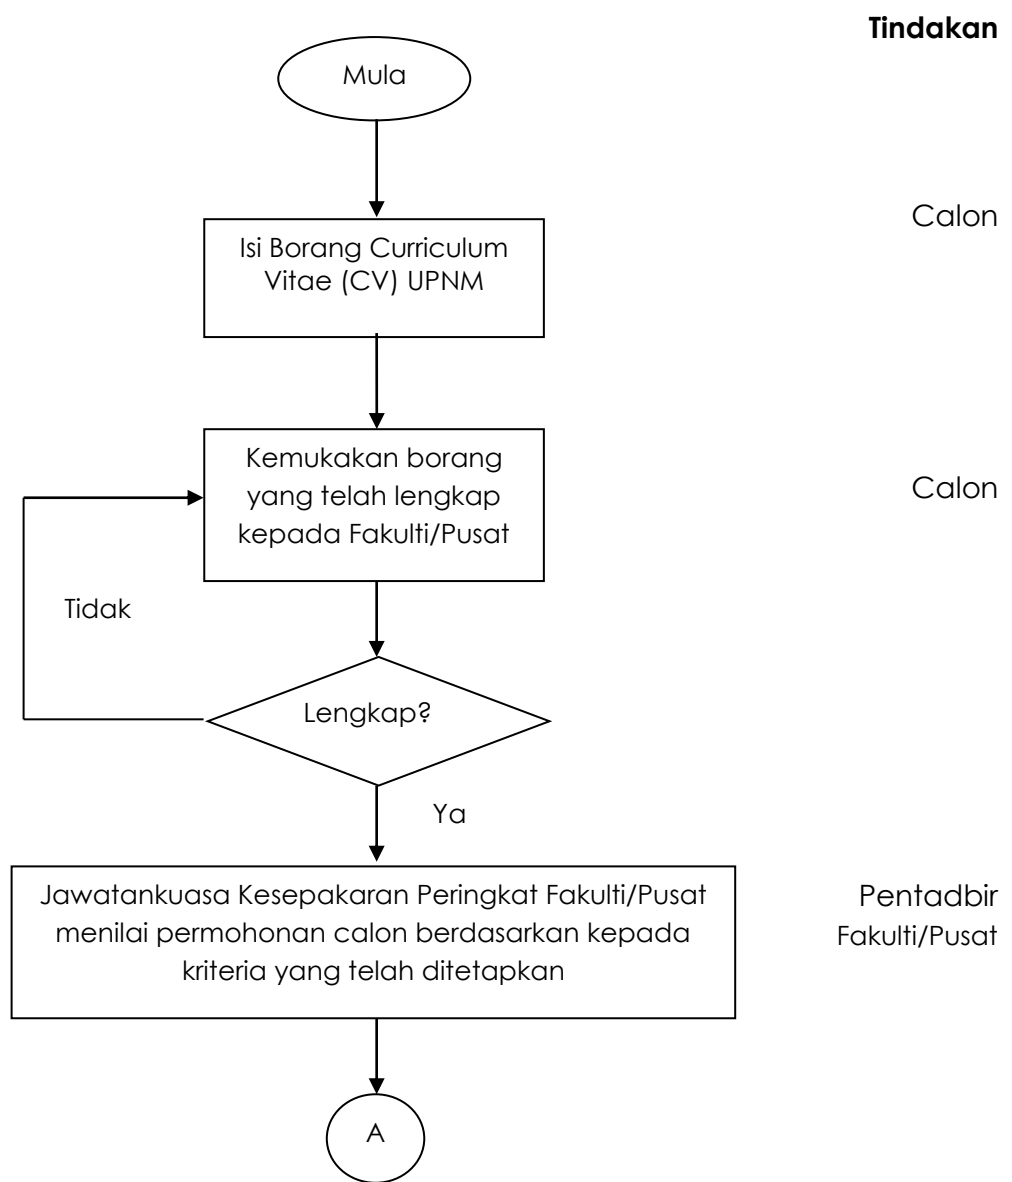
Tindakan

Mula

Isi Borang Curriculum Vitae (CV) UPNM

Calon

Kemukakan borang yang telah lengkap kepada Fakulti/Pusat

Calon

Tidak

Lengkap?

Ya

Jawatankuasa Kesepakaran Peringkat Fakulti/Pusat menilai permohonan calon berdasarkan kepada kriteria yang telah ditetapkan

Pentadbir Fakulti/Pusat

A